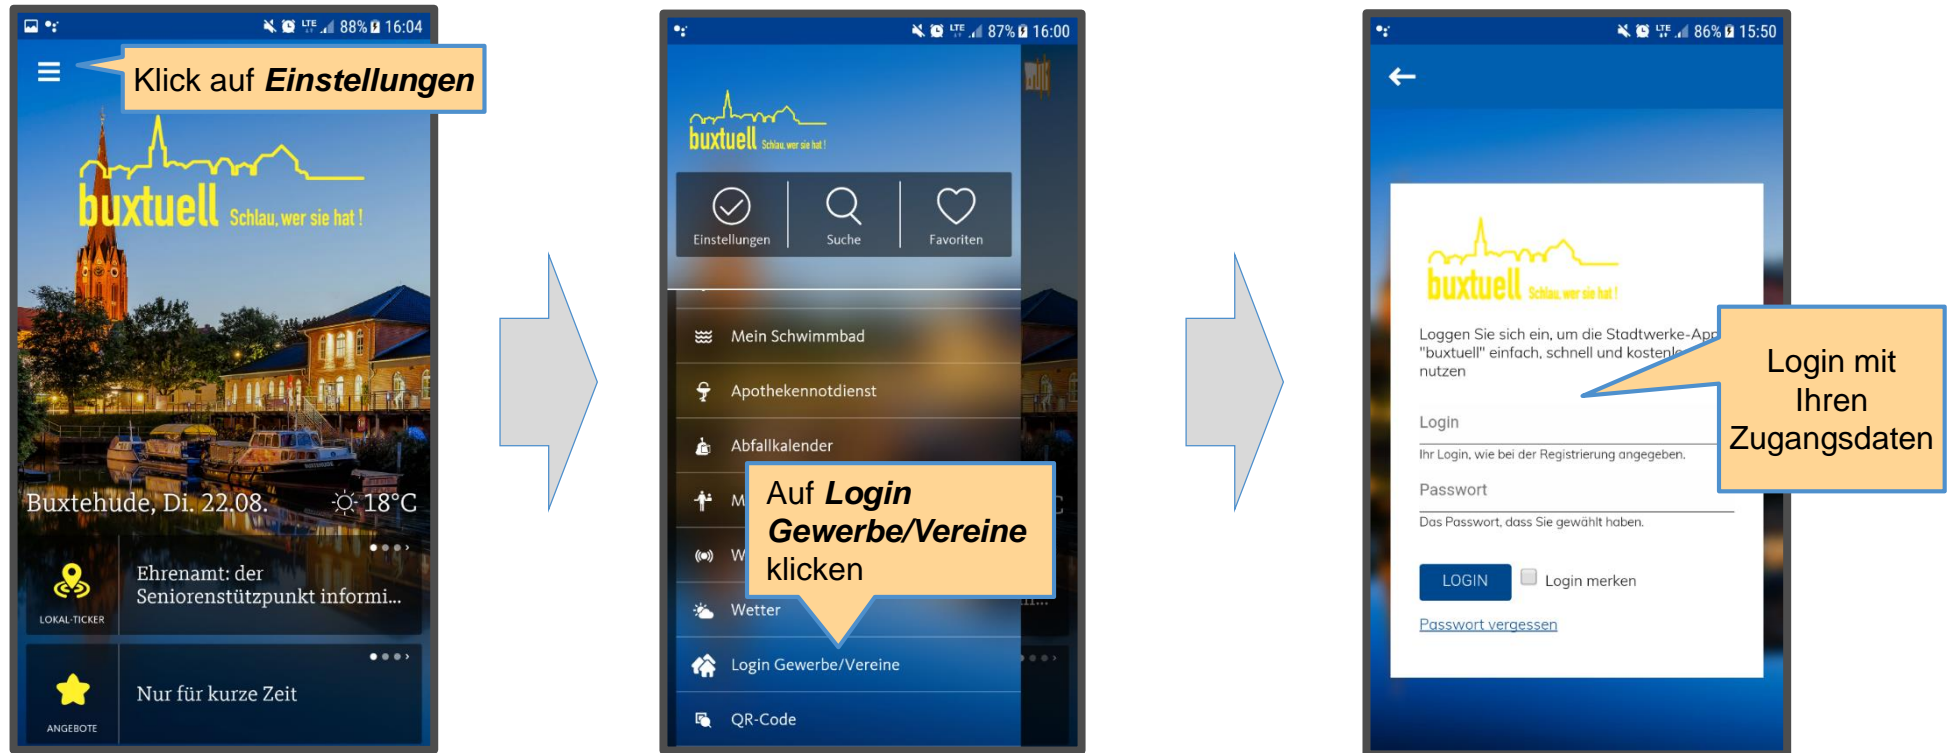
88% 16:04

Klick auf **Einstellungen**

buxtuell Schlau, wer sie hat !

Buxtehude, Di. 22.08. 18°C

Ehrenamt: der Seniorenstützpunkt informi...

LOKAL-TICKER

Nur für kurze Zeit

ANGEBOTE

87% 16:00

buxtuell Schlau, wer sie hat !

Einstellungen
Suche
Favoriten

Mein Schwimmbad
Apothekennotdienst
Abfallkalender
M
W
Wetter
Login Gewerbe/Vereine
QR-Code

Auf **Login Gewerbe/Vereine** klicken

86% 15:50

buxtuell Schlau, wer sie hat !

Loggen Sie sich ein, um die Stadtwerke-App "buxtuell" einfach, schnell und kostenl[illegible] nutzen

Login
Ihr Login, wie bei der Registrierung angegeben.
Passwort
Das Passwort, dass Sie gewählt haben.
LOGIN
Login merken
Passwort vergessen

Login mit Ihren Zugangsdaten